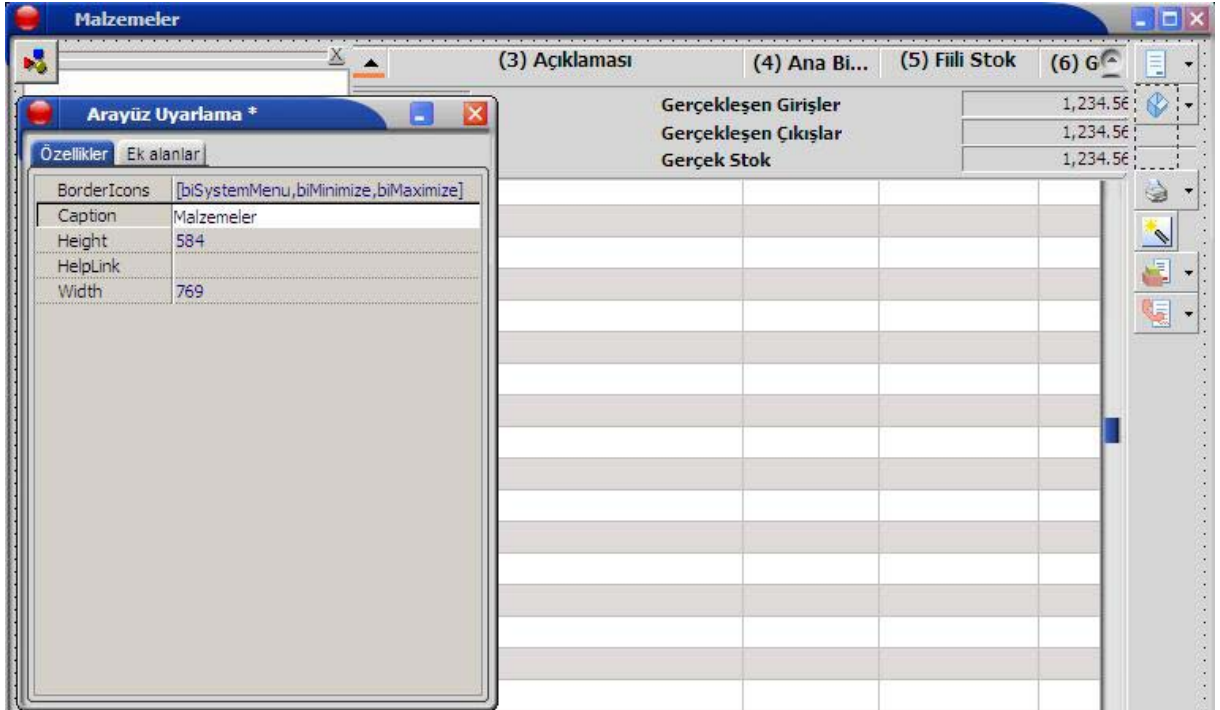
Malzemeler

X

(3) Açıklaması

(4) Ana Bi...

(5) Fiili Stok

(6) G

Arayüz Uyarlama *

Özellikler

Ek alanlar

| BorderIcons | [biSystemMenu,biMinimize,biMaximize] |
|---|---|
| Caption | Malzemeler |
| Height | 584 |
| HelpLink | |
| Width | 769 |

Gerçekleşen Girişler 1,234.56

Gerçekleşen Çıkışlar 1,234.56

Gerçek Stok 1,234.56